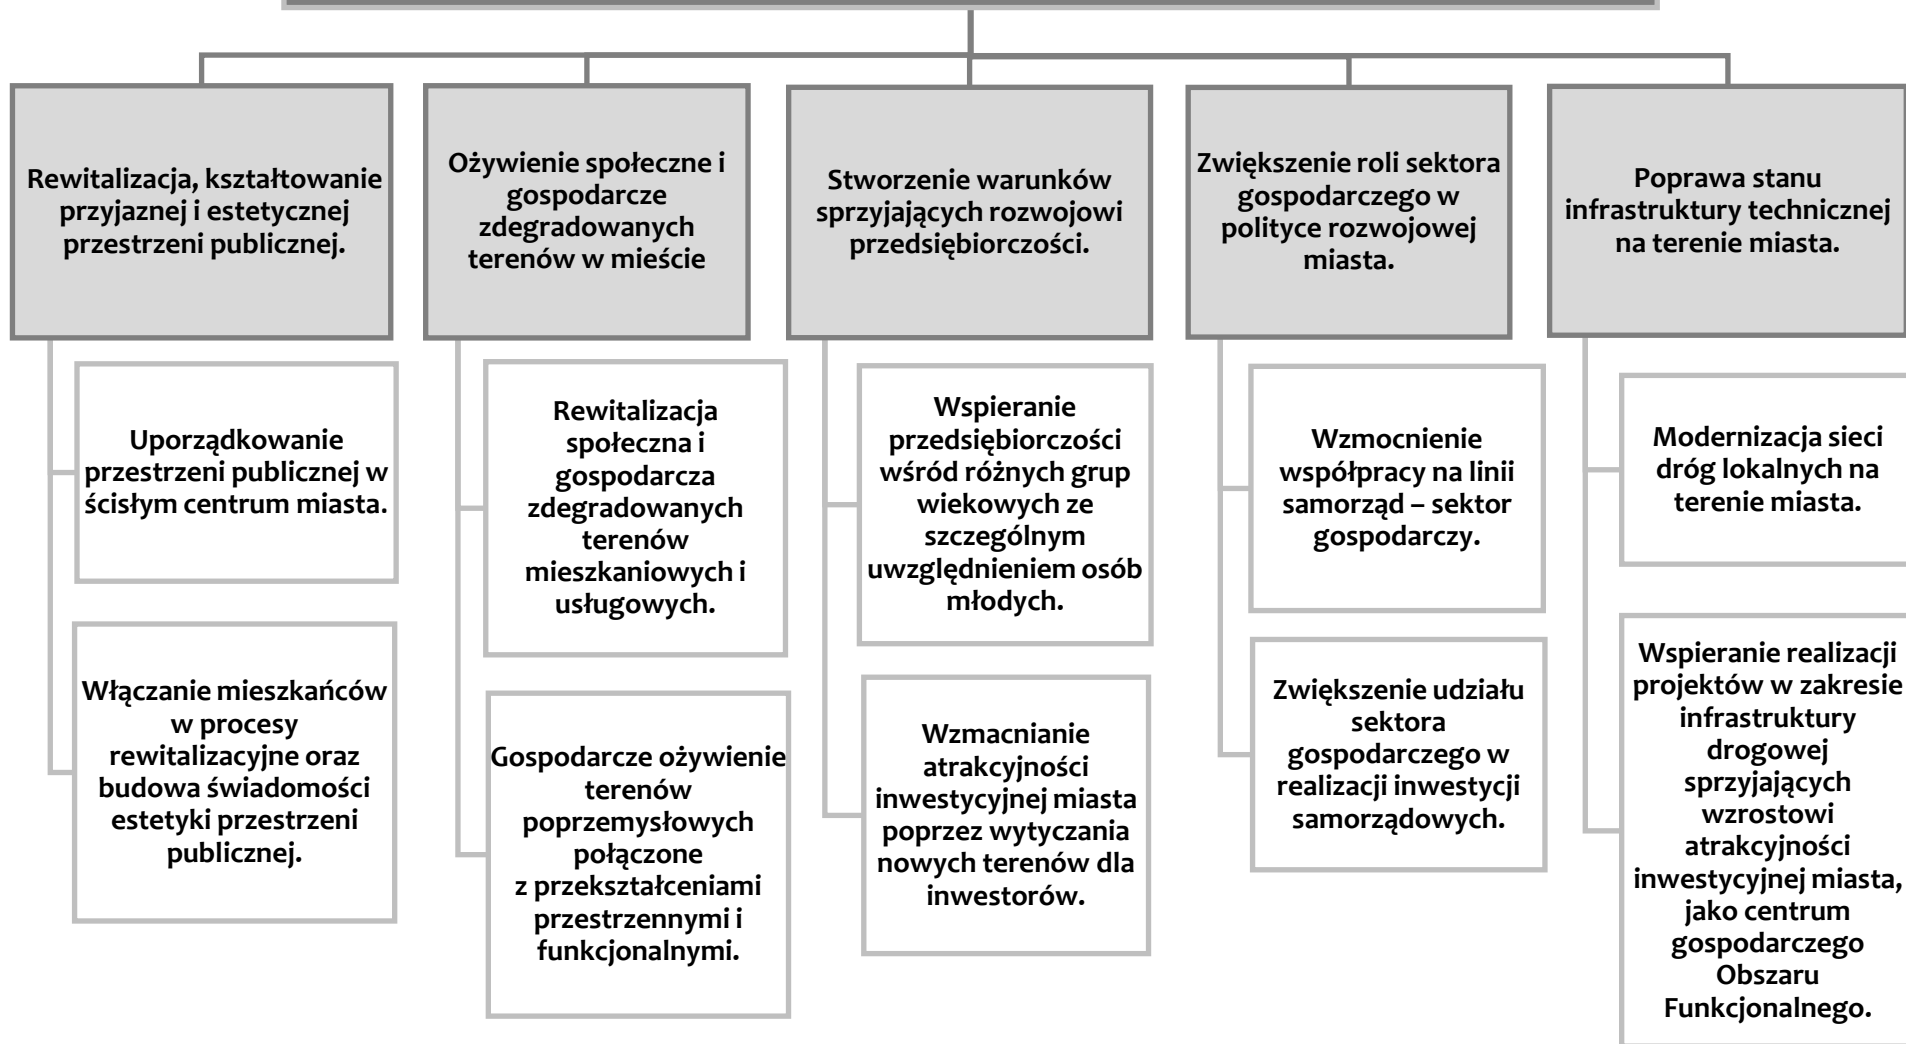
Rewitalizacja, kształtowanie przyjaznej i estetycznej przestrzeni publicznej.

Uporządkowanie przestrzeni publicznej w ścisłym centrum miasta.

Włączanie mieszkańców w procesy rewitalizacyjne oraz budowa świadomości estetyki przestrzeni publicznej.

Ożywienie społeczne i gospodarcze zdegradowanych terenów w mieście

Rewitalizacja społeczna i gospodarcza zdegradowanych terenów mieszkaniowych i usługowych.

Gospodarcze ożywienie terenów poprzemysłowych połączone z przekształceniami przestrzennymi i funkcjonalnymi.

Stworzenie warunków sprzyjających rozwojowi przedsiębiorczości.

Wspieranie przedsiębiorczości wśród różnych grup wiekowych ze szczególnym uwzględnieniem osób młodych.

Wzmacnianie atrakcyjności inwestycyjnej miasta poprzez wytyczania nowych terenów dla inwestorów.

Zwiększenie roli sektora gospodarczego w polityce rozwojowej miasta.

Wzmocnienie współpracy na linii samorząd – sektor gospodarczy.

Zwiększenie udziału sektora gospodarczego w realizacji inwestycji samorządowych.

Poprawa stanu infrastruktury technicznej na terenie miasta.

Modernizacja sieci dróg lokalnych na terenie miasta.

Wspieranie realizacji projektów w zakresie infrastruktury drogowej sprzyjających wzrostowi atrakcyjności inwestycyjnej miasta, jako centrum gospodarczego Obszaru Funkcjonalnego.